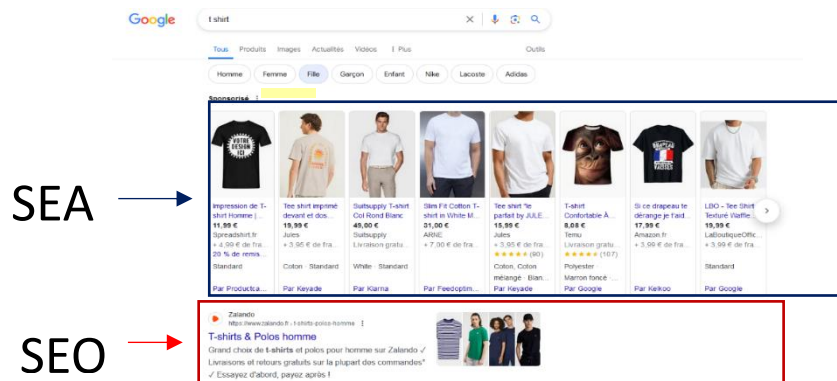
Google

t shirt

Tous Produits Images Actualités Vidéos ⋮ Plus Outils

Homme Femme Fille Garçon Enfant Nike Lacoste Adidas

Sponsorisé ⋮

SEA

VOTRE DESIGN ICI

Impression de T-shirt Homme |... 11,99 € Spreadshirt.fr + 4,99 € de fra... 20 % de remis... Standard Par Productca...

Tee shirt imprimé devant et dos... 19,99 € Jules + 3,95 € de fra... Coton · Standard Par Keyade

Suitsupply T-shirt Col Rond Blanc 49,00 € Suitsupply Livraison gratu... White · Standard Par Klarna

Slim Fit Cotton T-shirt in White M... 31,00 € ARNE + 7,00 € de fra... Par Feedoptim...

Tee shirt "le parfait by JULE... 15,99 € Jules + 3,95 € de fra... ★★★★★ (90) Coton, Coton mélangé · Blan... Par Keyade

T-shirt Confortable À... 8,08 € Temu Livraison gratu... ★★★★★ (107) Polyester Marron foncé · ... Par Google

Si ce drapeau te dérange je l'aid... 17,99 € Amazon.fr + 3,99 € de fra... Par Kelkoo

LBO - Tee Shirt Texturé Waffle... 19,99 € LaBoutiqueOffic... + 3,99 € de fra... Standard Par Google

SEO

Zalando
https://www.zalando.fr › t-shirts-polos-homme ⋮

T-shirts & Polos homme

Grand choix de t-shirts et polos pour homme sur Zalando ✓ Livraisons et retours gratuits sur la plupart des commandes* ✓ Essayez d'abord, payez après !